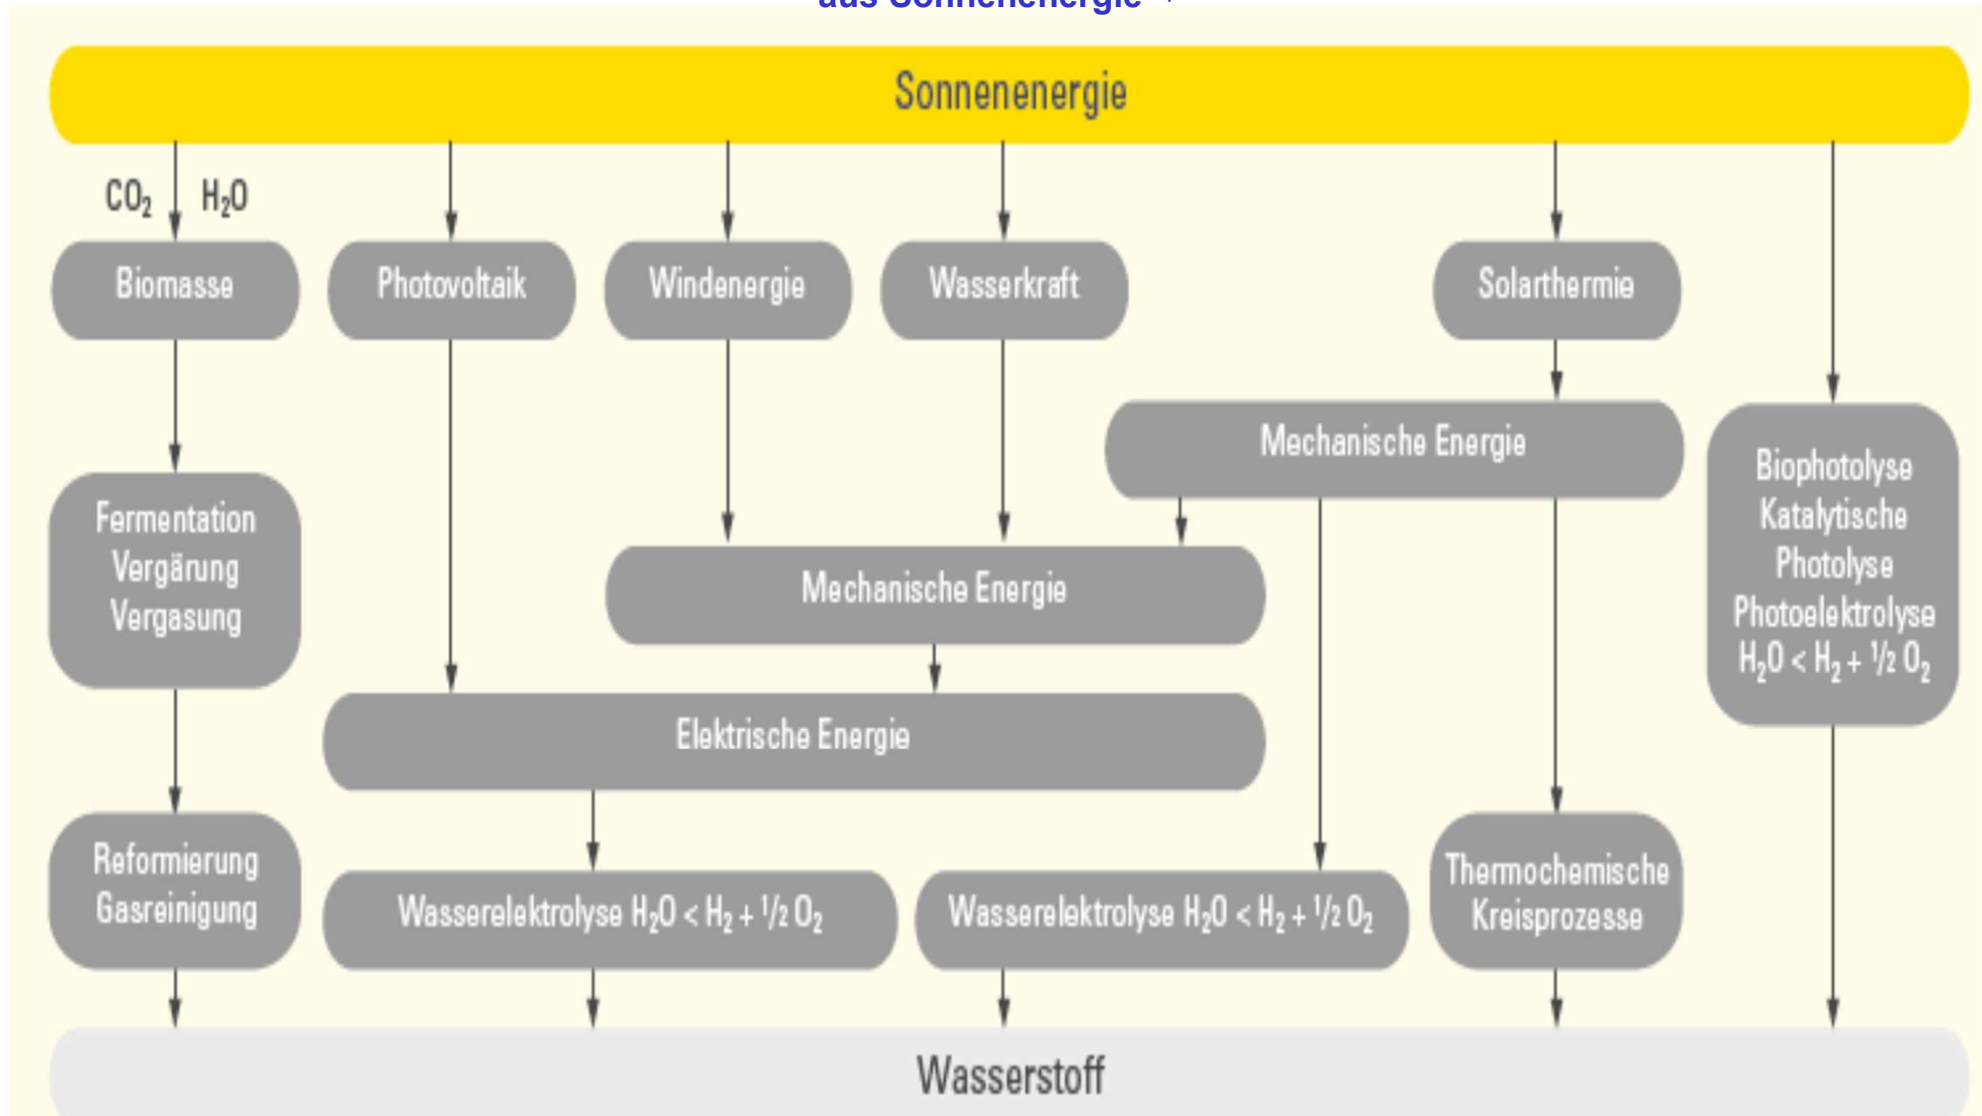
aus Sonnenenergie

Sonnenenergie

$CO_2$ $H_2O$

Biomasse

Photovoltaik

Windenergie

Wasserkraft

Solarthermie

Mechanische Energie

Fermentation
Vergärung
Vergasung

Mechanische Energie

Biophotolyse
Katalytische
Photolyse
Photoelektrolyse
$H_2O < H_2 + \frac{1}{2} O_2$

Elektrische Energie

Reformierung
Gasreinigung

Wasserelektrolyse $H_2O < H_2 + \frac{1}{2} O_2$

Wasserelektrolyse $H_2O < H_2 + \frac{1}{2} O_2$

Thermochemische
Kreisprozesse

Wasserstoff